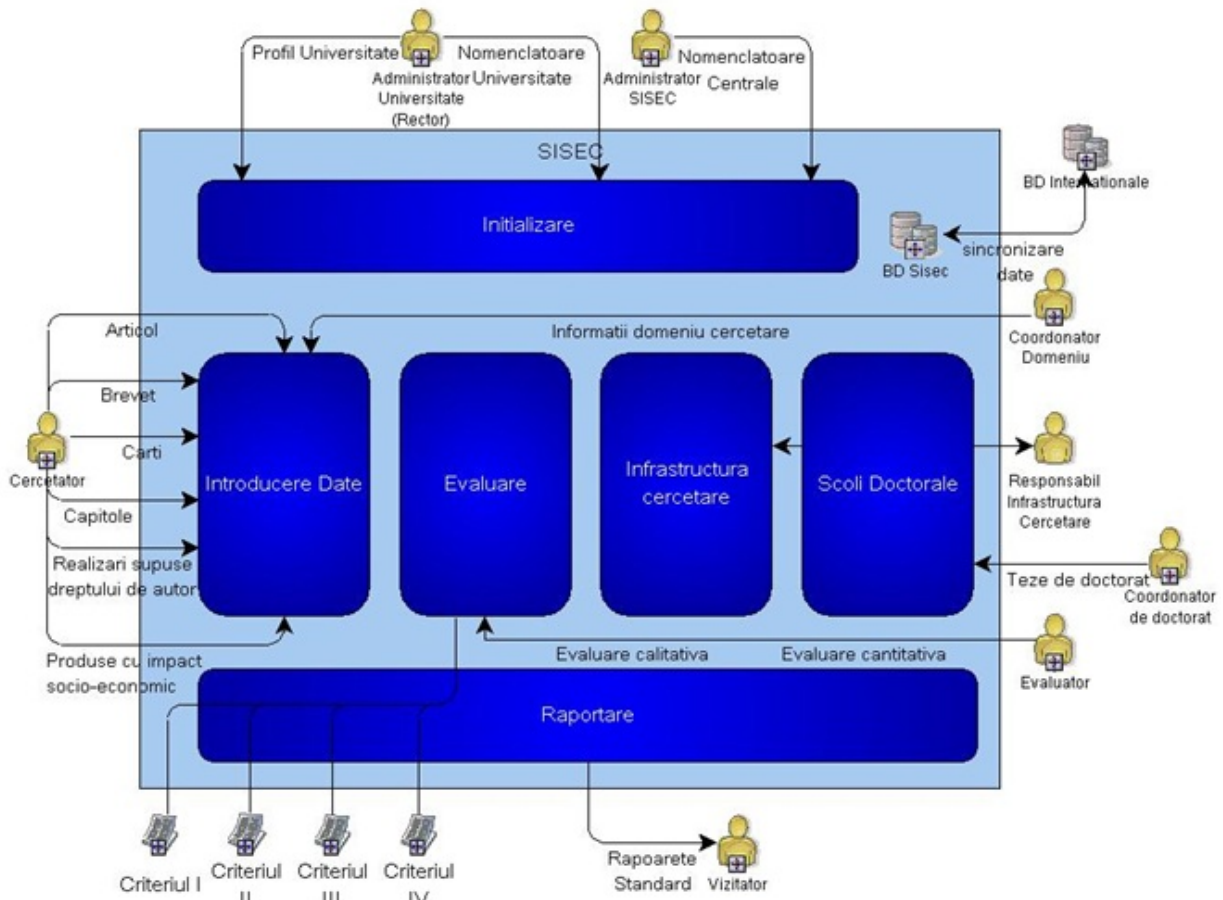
Profil Universitate

Administrator Universitate (Rector)

Nomenclatoare Universitate

Administrator SISEC

Nomenclatoare Centrale

SISEC

BD Internationale

Initializare

BD Sisec

sincronizare date

Articol

Informatii domeniu cercetare

Coordonator Domeniu

Brevet

Carti

Cercetator

Capitole

Realizari supuse dreptului de autor

Introducere Date

Evaluare

Infrastructura cercetare

Scoli Doctorale

Responsabil Infrastructura Cercetare

Teze de doctorat

Coordonator de doctorat

Produse cu impact socio-economic

Evaluare calitativa

Evaluare cantitativa

Evaluator

Raportare

Criteriul I

Criteriul II

Criteriul III

Criteriul IV

Rapoarete Standard

Vizitator